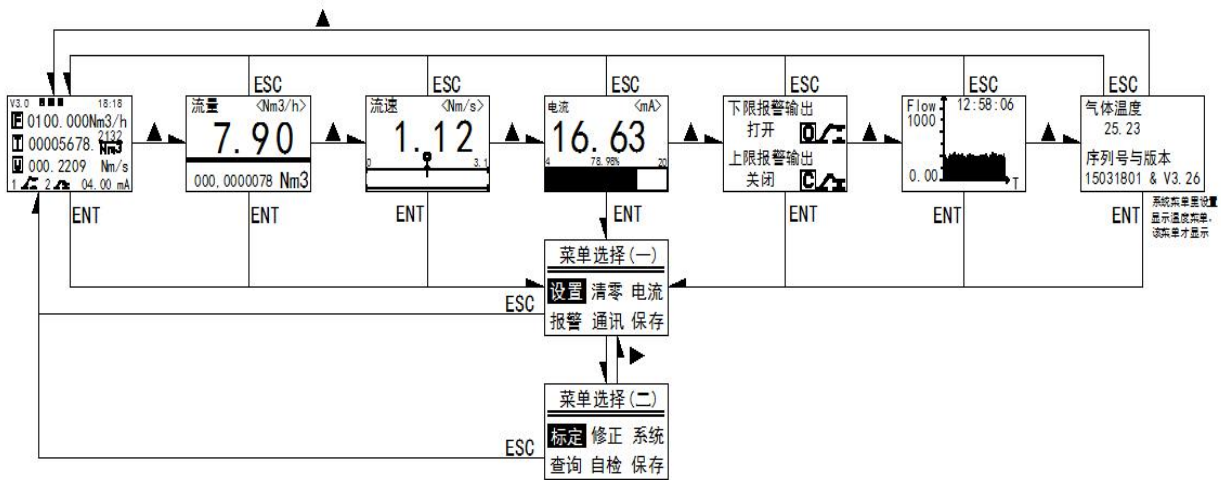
▲

V3.0 18:18
F 0100.000Nm3/h
T 00005678.2132 Nm3
U 000.2209 Nm/s
1 2 04.00 mA

ENT

▲

ESC
流量 〈Nm3/h〉
7.90
000,0000078 Nm3

ENT

▲

ESC
流速 〈Nm/s〉
1.12
0 3.1

ENT

▲

ESC
电流 〈mA〉
16.63
4 78.98% 20

ENT

▲

ESC
下限报警输出
打开 O
上限报警输出
关闭 C

ENT

▲

ESC
Flow 12:58:06
1000
0.00
T

ENT

▲

ESC
气体温度
25.23
序列号与版本
15031801 & V3.26

ENT

系统菜单里设置显示温度菜单，该菜单才显示

ESC
菜单选择(一)
设置 清零 电流
报警 通讯 保存

▶

ESC
菜单选择(二)
标定 修正 系统
查询 自检 保存